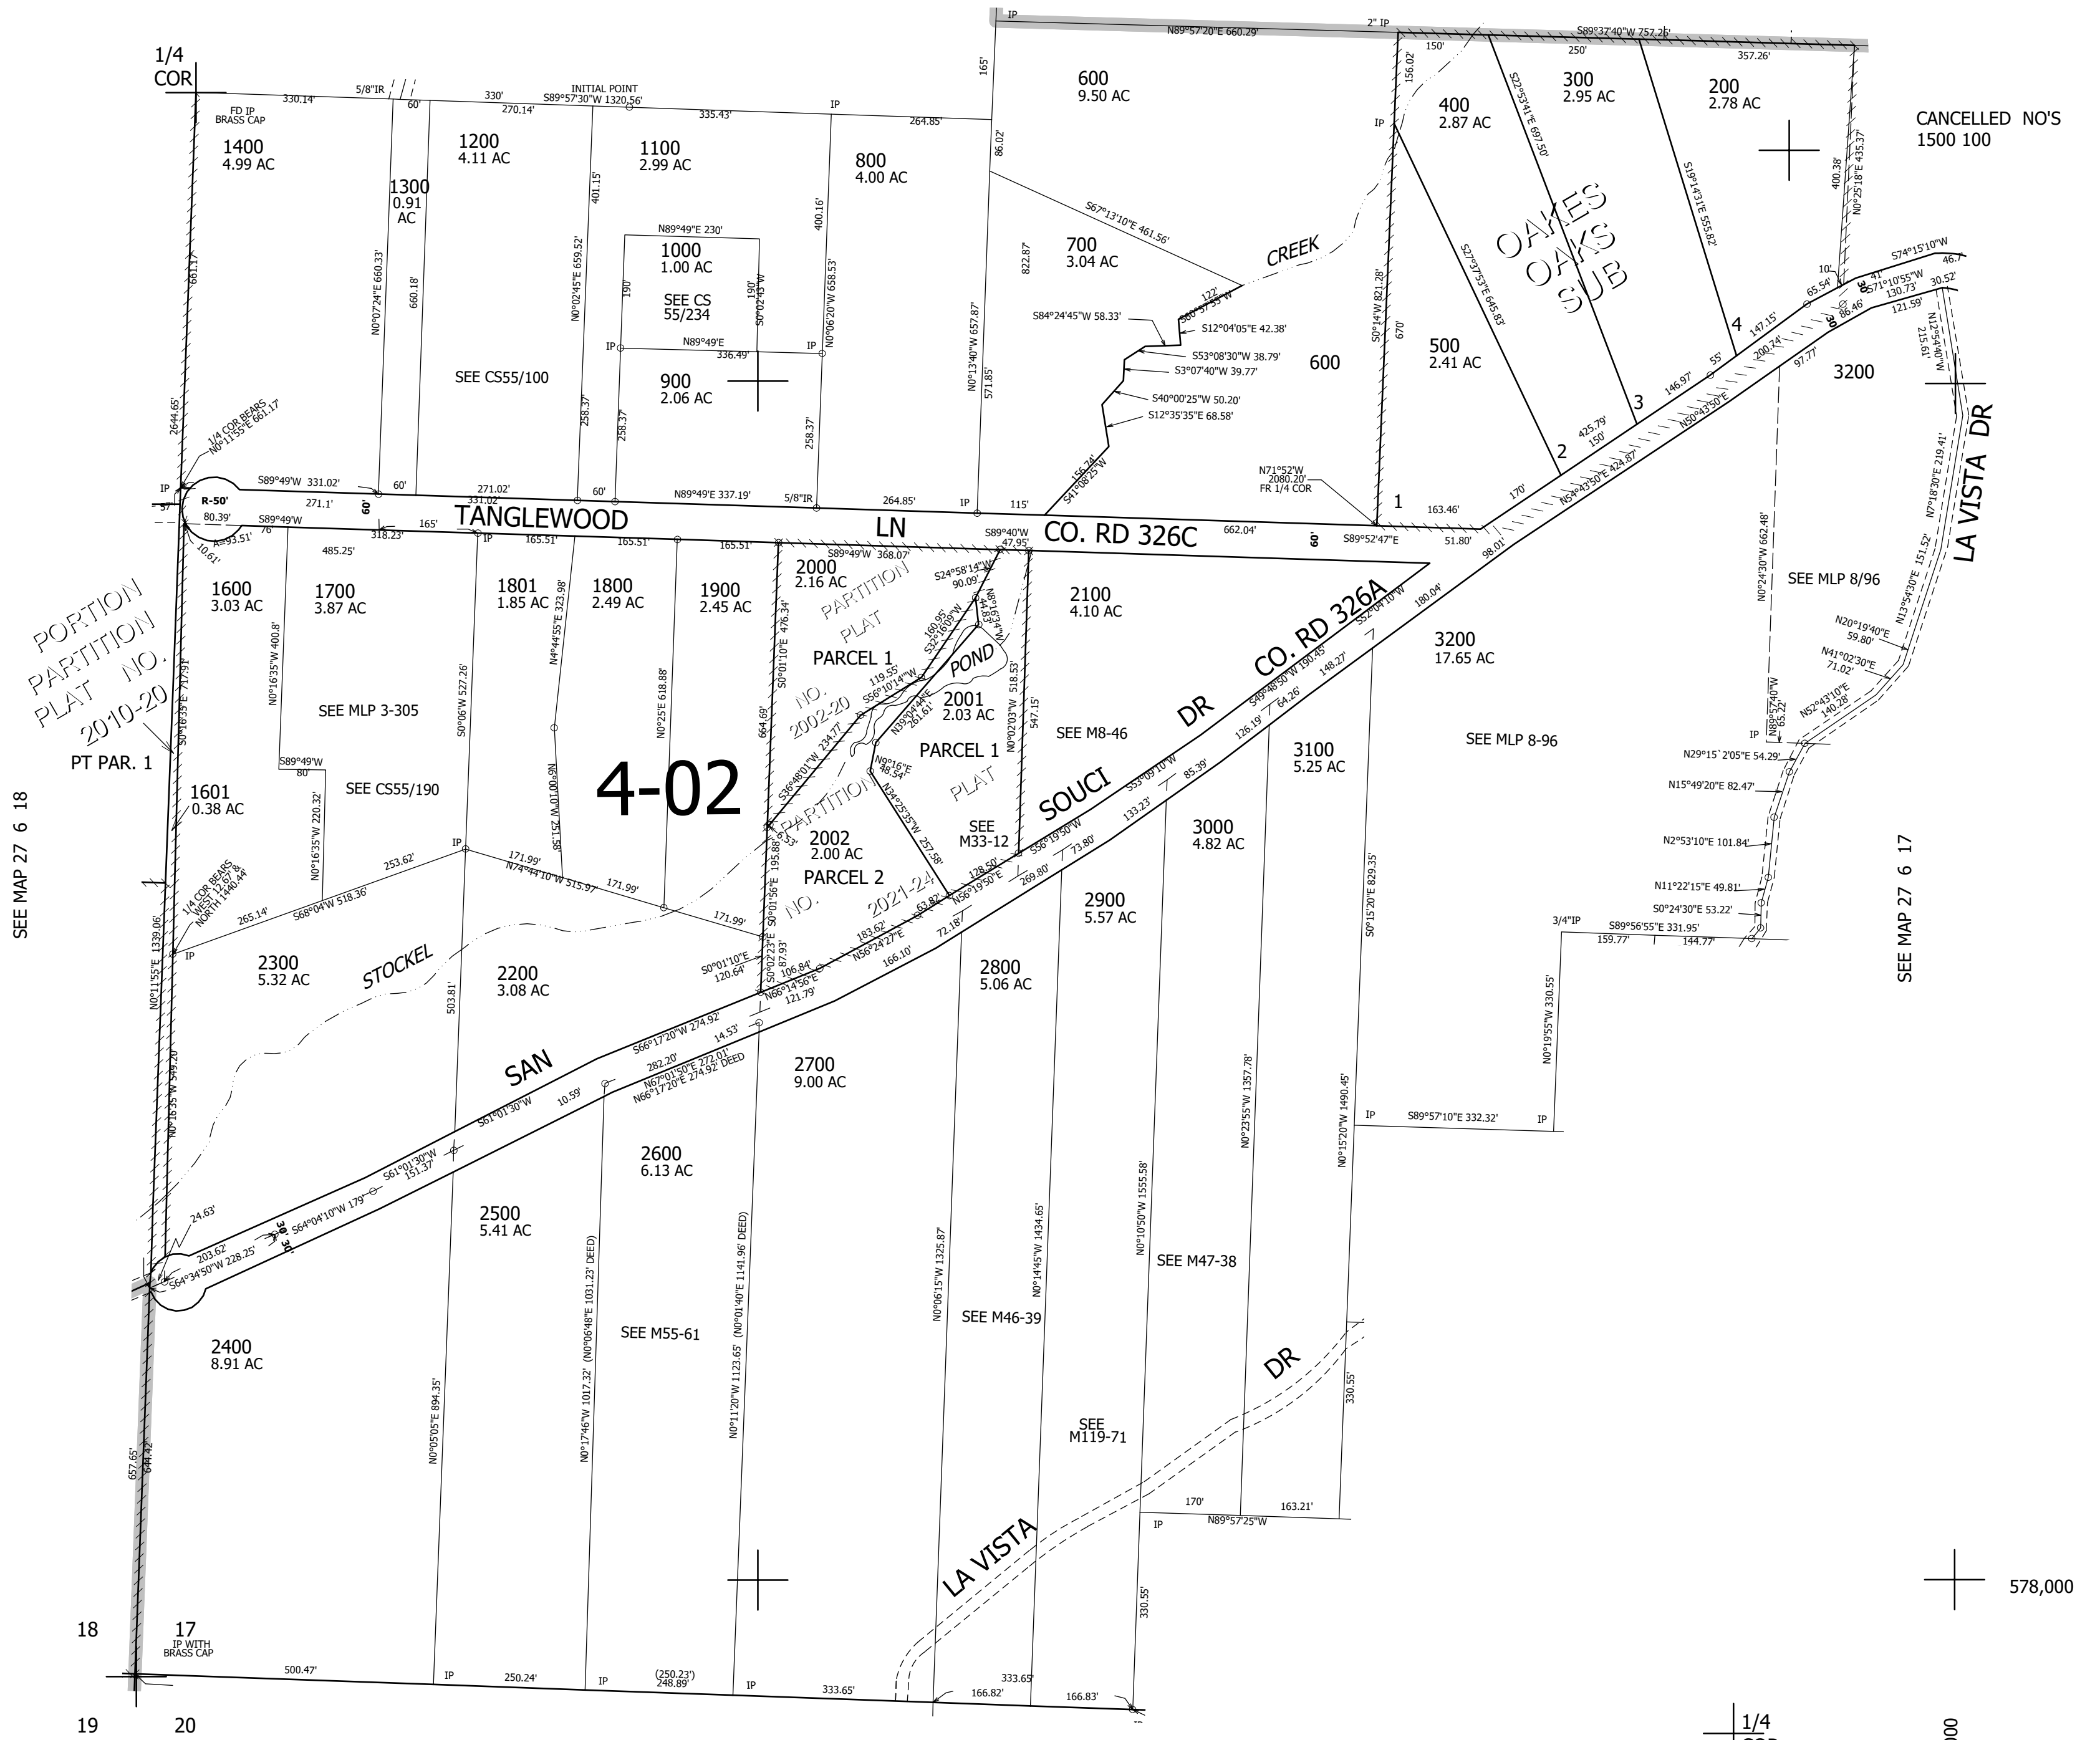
1/4
COR

IP
2" IP
N89°57'20"E 660.29'
S89°37'40"W 757.26'
150'
250'
357.26'

600
9.50 AC

400
2.87 AC

300
2.95 AC

200
2.78 AC

CANCELLED NO'S
1500 100

5/8"IR
INITIAL POINT
330.14'
330'
S89°57'30"W 1320.56'
270.14'
335.43'
IP
264.85'
165'
60'
FD IP
BRASS CAP

1400
4.99 AC

1300
0.91
AC

1200
4.11 AC

1100
2.99 AC

800
4.00 AC

N89°49"E 230'

1000
1.00 AC

SEE CS
55/234

IP
N89°49'E
336.49'
IP

900
2.06 AC

SEE CS55/100

700
3.04 AC

S67°13'10"E 461.56'
CREEK
OAKES
OAKS
SUB

S84°24'45"W 58.33'
S12°04'05"E 42.38'
S53°08'30"W 38.79'
S3°07'40"W 39.77'
S40°00'25"W 50.20'
S12°35'35"E 68.58'

600

500
2.41 AC

S0°14'W 821.28'
670'
S27°57'53"E 645.83'
S22°53'41"E 697.50'
S19°14'31"E 555.82'
N0°25'18"E 435.37'
400.38'
156.02'
86.02'
822.87'
571.85'
N0°13'40"W 657.87'
N0°06'20"W 658.53'
400.16'
258.37'
258.37'
N0°02'45"E 659.52'
401.15'
190'
190'
S0°02'43"W
258.37'
660.18'
N0°07'24"E 660.33'
661.17'
2644.65'

1/4 COR BEARS
N0°11'55"E 661.17'

IP
R-50'
S89°49'W 331.02'
271.1'
60'
271.02'
60'
N89°49'E 337.19'
5/8"IR
264.85'
IP
115'
156.74'
S41°08'25"W
N71°52'W
2080.20'
FR 1/4 COR
1
163.46'
2
170'
3
4
425.79'
150'
146.97'
55'
147.15'
65.54'
10'
41
S74°15'10"W
46.7
S71°10'55"W
130.73'
30.52'
86.46'
121.59'
200.74'
97.77'
N54°43'50"E 424.87'
N50°43'50"E
N12°54'40"W
215.61'
3200
LA VISTA DR

57
80.39'
S89°49'W
A=93.51'
10.61'
76
318.23'
331.02'
165'
60'
TANGLEWOOD
LN
IP
165.51'
165.51'
165.51'
S89°49'W 368.07'
S89°40'W
47.95'
CO. RD 326C
662.04'
60'
S89°52'47"E
51.80'
98.01'
485.25'

1600
3.03 AC

1700
3.87 AC

1801
1.85 AC

1800
2.49 AC

1900
2.45 AC

2000
2.16 AC

S24°58'14"W
90.09'
N8°16'34"W
44.83'

2100
4.10 AC

180.04'
S52°04'10"W

3200
17.65 AC

SEE MLP 8/96
N0°24'30"W 662.48'
N7°18'30"E 219.41'
N13°54'30"E 151.52'
N20°19'40"E
59.80'
N41°02'30"E
71.02'
N52°43'10"E
140.28'

PORTION
PARTITION
PLAT NO.
2010-20

PT PAR. 1

PARTITION
PLAT
NO.
2002-20
PARCEL 1
160.95'
S32°16'09"W
POND
119.55'
S56°10'14"W
N39°04'44"E
261.61'

2001
2.03 AC

N0°02'03"W 518.53'
547.15'
SEE M8-46
CO. RD 326A
S49°48'50"W 190.45'
148.27'
126.19'
64.26'
SEE MLP 8-96

N89°57'40"W
65.22'
IP
N29°15`2'05"E 54.29'
N15°49'20"E 82.47'

SEE MLP 3-305
N0°16'35"W 400.8'
S0°06'W 527.26'
N4°44'55"E 323.98'
N0°25'E 618.88'
S0°01'10"E 476.34'
664.69'

PARCEL 1
PLAT
SEE
M33-12
SOUCI
DR

3100
5.25 AC

S89°49'W
80

SEE CS55/190

4-02

N9°16'E
48.54'
N34°25'35"W 257.58'
S36°48'01"W 234.77'
PARTITION
2002
2.00 AC
PARCEL 2
NO.
2021-24
S53°09'10"W
85.39'
133.23'

3000
4.82 AC

N2°53'10"E 101.84'

1601
0.38 AC

N0°16'35"W 220.32'
N0°00'10"W 251.38'
S0°01'56"E 195.88'
53'
128.50'
S56°19'50"W
73.80'
269.80'
N56°19'50"E
63.87'

2900
5.57 AC

N11°22'15"E 49.81'
S0°24'30"E 53.22'

SEE MAP 27 6 18

1/4 COR BEARS
WEST 12.67' &
NORTH 1440.44'
265.14'
253.62'
S68°04'W 518.36'
IP
171.99'
N74°44'10"W 515.97'
171.99'
171.99'
S0°01'10"E
120.64'
S0°02'23"E
87.93'
106.84'
N66°14'56"E
121.79'
183.62'
N56°24'27"E
166.10'
72.18'

2800
5.06 AC

3/4"IP
S89°56'55"E 331.95'
159.77'
144.77'

SEE MAP 27 6 17

IP
N0°11'55"E 1339.06'

2300
5.32 AC

STOCKEL

2200
3.08 AC

503.81'

S66°17'20"W 274.92'
14.53'
282.20'
N67°01'50"E 272.01'
N66°17'20"E 274.92' DEED

2700
9.00 AC

N0°19'55"W 330.55'

SAN
S61°01'30"W
10.59'
N0°16'35"W 549.20'

IP
S89°57'10"E 332.32'
IP

2600
6.13 AC

S61°01'30"W
151.37'
S64°04'10"W 179'
24.63'
30' 30'
203.62'
S64°34'50"W 228.25'

2500
5.41 AC

SEE M47-38
N0°10'50"W 1555.58'
N0°23'55"W 1357.78'
N0°15'20"W 1490.45'
S0°15'20"E 829.35'
N0°14'45"W 1434.65'
N0°06'15"W 1325.87'
N0°11'20"W 1123.65' (N0°01'40"E 1141.96' DEED)
N0°17'46"W 1017.32' (N0°06'48"E 1031.23' DEED)
N0°05'05"E 894.35'

2400
8.91 AC

SEE M55-61

SEE M46-39

DR

SEE
M119-71

330.55'
170'
163.21'
IP
N89°57'25"W

LA VISTA

657.65'
644.42'

578,000

18
17
IP WITH
BRASS CAP
500.47'
IP
250.24'
IP
(250.23')
248.89'
IP
333.65'
333.65'
166.82'
166.83'
330.55'

19
20

1/4